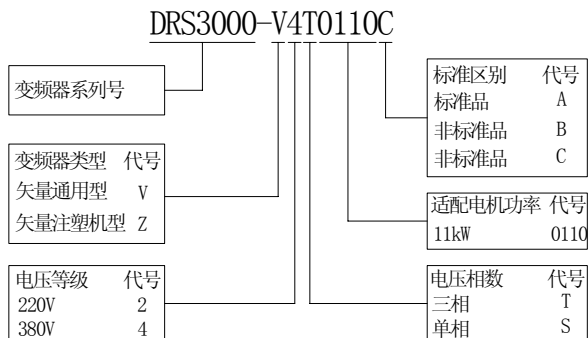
DRS3000-V4T0110C

变频器系列号

| 变频器类型 | 代号 |
|---|---|
| 矢量通用型 | V |
| 矢量注塑机型 | Z |

| 电压等级 | 代号 |
|---|---|
| 220V | 2 |
| 380V | 4 |

| 标准区别 | 代号 |
|---|---|
| 标准品 | A |
| 非标准品 | B |
| 非标准品 | C |

| 适配电机功率 | 代号 |
|---|---|
| 11kW | 0110 |

| 电压相数 | 代号 |
|---|---|
| 三相 | T |
| 单相 | S |